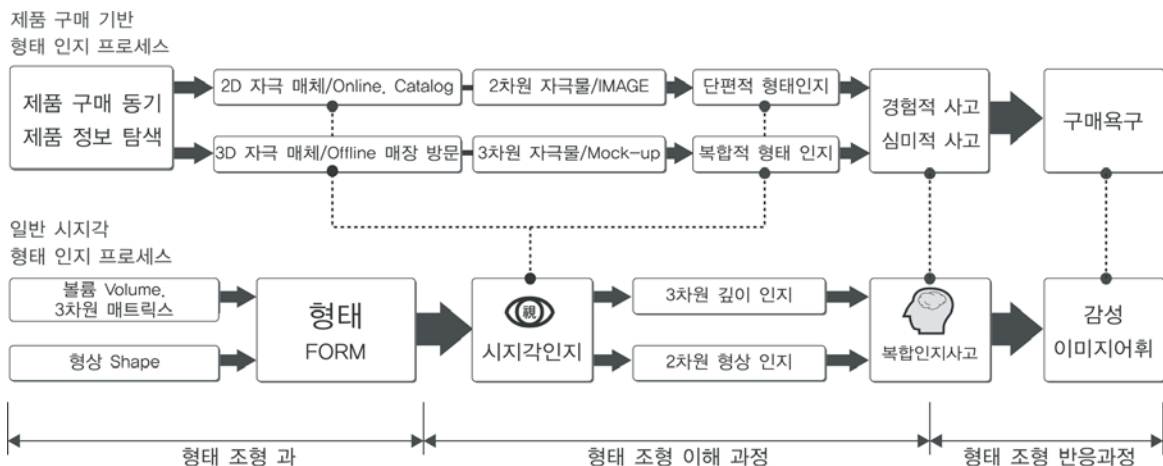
제품 구매 기반
형태 인지 프로세스

제품 구매 동기
제품 정보 탐색

2D 자극 매체/Online. Catalog

2차원 자극물/IMAGE

단편적 형태인지

3D 자극 매체/Offline 매장 방문

3차원 자극물/Mock-up

복합적 형태 인지

경험적 사고
심미적 사고

구매욕구

일반 시지각
형태 인지 프로세스

볼륨 Volume.
3차원 매트릭스

형상 Shape

형태
FORM

視

시지각인지

3차원 깊이 인지

2차원 형상 인지

복합인지사고

감성
이미지어휘

형태 조형 과

형태 조형 이해 과정

형태 조형 반응과정